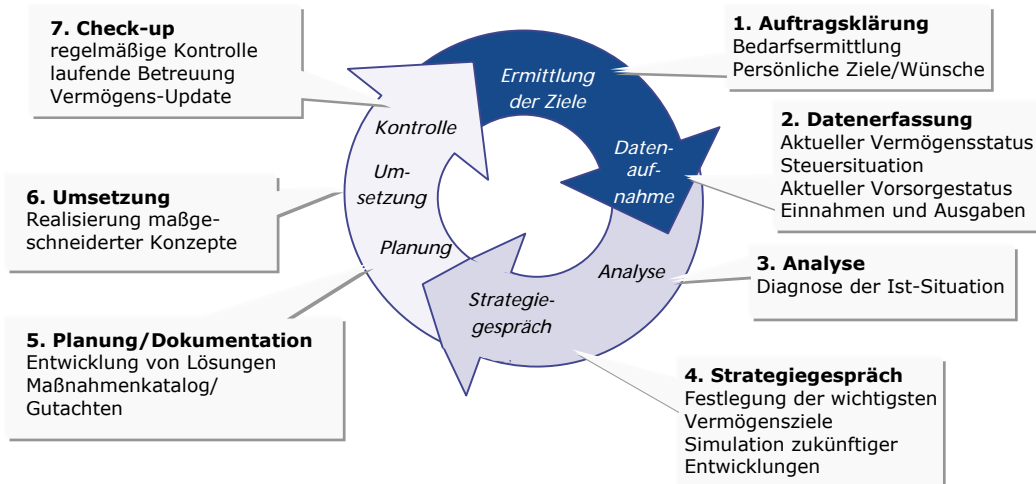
**7. Check-up**
regelmäßige Kontrolle
laufende Betreuung
Vermögens-Update

**1. Auftragsklärung**
Bedarfsermittlung
Persönliche Ziele/Wünsche

Ermittlung der Ziele

Kontrolle

**2. Datenerfassung**
Aktueller Vermögensstatus
Steuersituation
Aktueller Vorsorgestatus
Einnahmen und Ausgaben

Datenaufnahme

Umsetzung

**6. Umsetzung**
Realisierung maßgeschneiderter Konzepte

Planung

Analyse

**3. Analyse**
Diagnose der Ist-Situation

Strategiegespräch

**5. Planung/Dokumentation**
Entwicklung von Lösungen
Maßnahmenkatalog/
Gutachten

**4. Strategiegespräch**
Festlegung der wichtigsten Vermögensziele
Simulation zukünftiger Entwicklungen